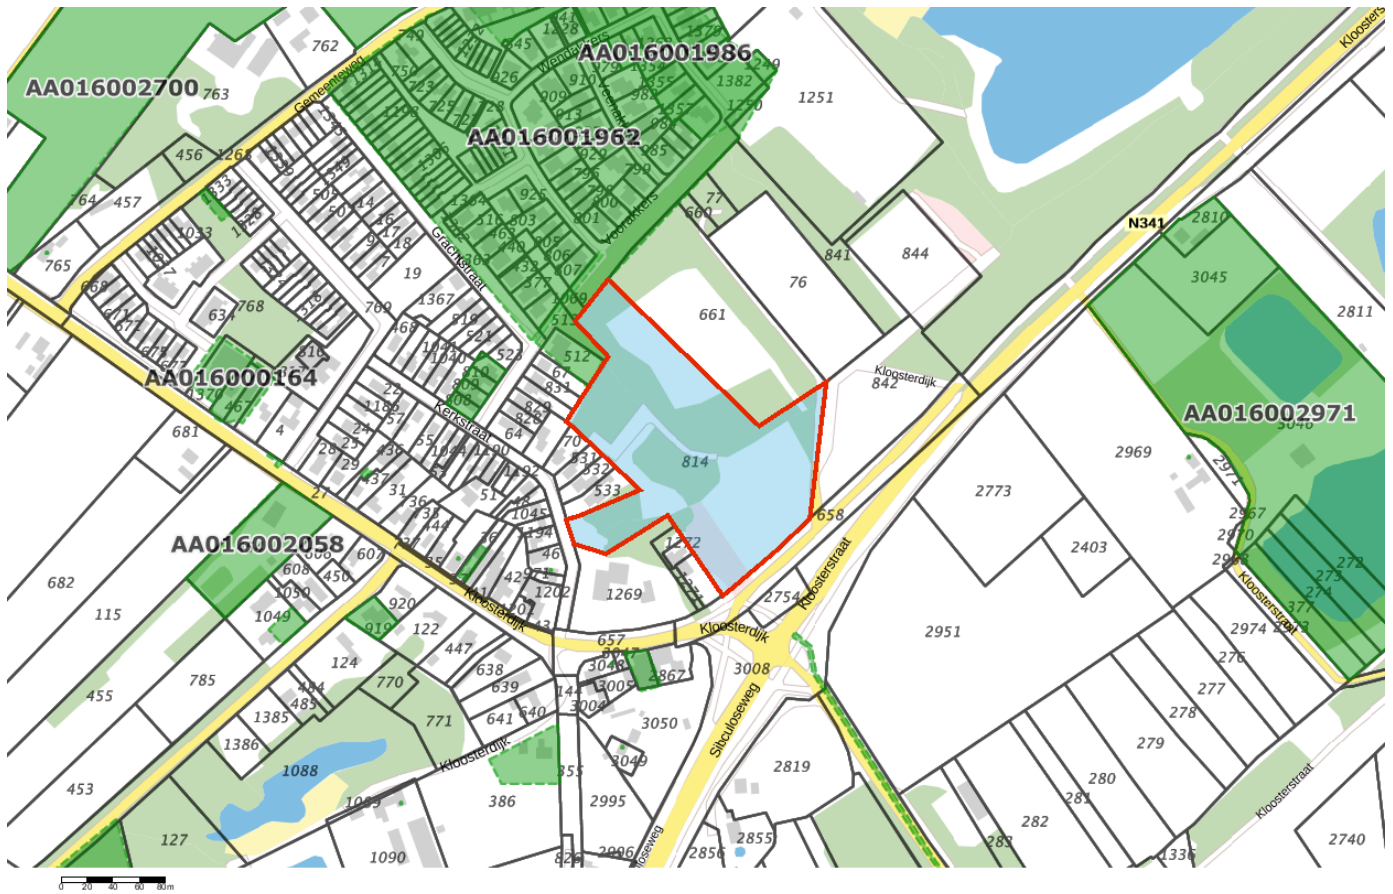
AA016002700
AA016001986
AA016001962
AA016000164
AA016002971
AA016002058
N341
Kloosterstraat
Gemeenteweg
Wendakkers
Voorakkers
Grachtstraat
Kerkstraat
Kloosterdijk
Sibculoseweg
Kloosterstraat
Kloosterdijk
Kloosterdijk
Kloosterstraat
Kloosterdijk
Sibculoseweg
762
763
1251
1382
1250
456
1268
764
457
1033
765
668
634
768
769
1367
19
661
76
841
844
77
660
3045
2810
2811
842
681
814
512
2969
2773
2403
682
115
785
455
453
127
1090
1088
1386
1385
1049
919
920
122
124
770
771
447
638
639
641
640
386
2995
2996
2856
2855
2819
3008
3050
3049
3005
3004
1269
657
1272
658
2754
2951
2974
276
277
278
279
280
281
282
283
1336
2740
2967
2970
2971
272
273
274
377
607
608
1050
450
406
4
27
28
29
31
36
51
55
64
67
70
46
43
0 20 40 60 80m